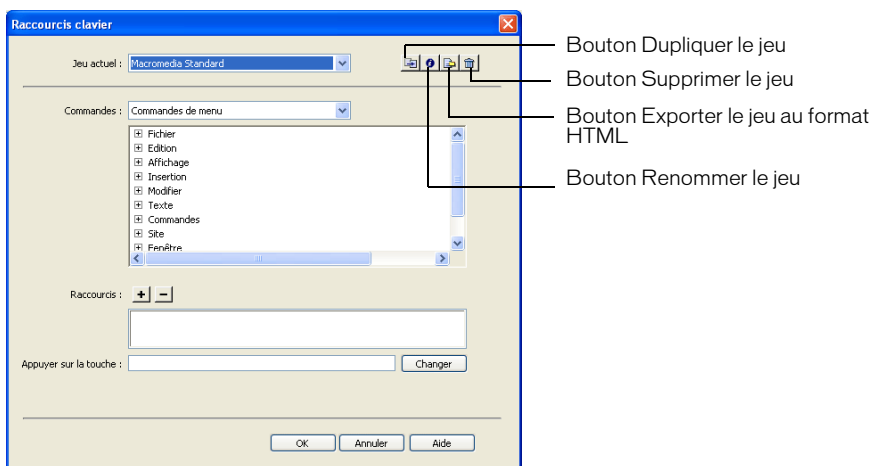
Raccourcis clavier

Jeu actuel : Macromedia Standard

Commandes : Commandes de menu

Fichier
Edition
Affichage
Insertion
Modifier
Texte
Commandes
Site
Fenêtre

Raccourcis : + −

Appuyer sur la touche :
Changer

OK
Annuler
Aide

Bouton Dupliquer le jeu
Bouton Supprimer le jeu
Bouton Exporter le jeu au format HTML
Bouton Renommer le jeu